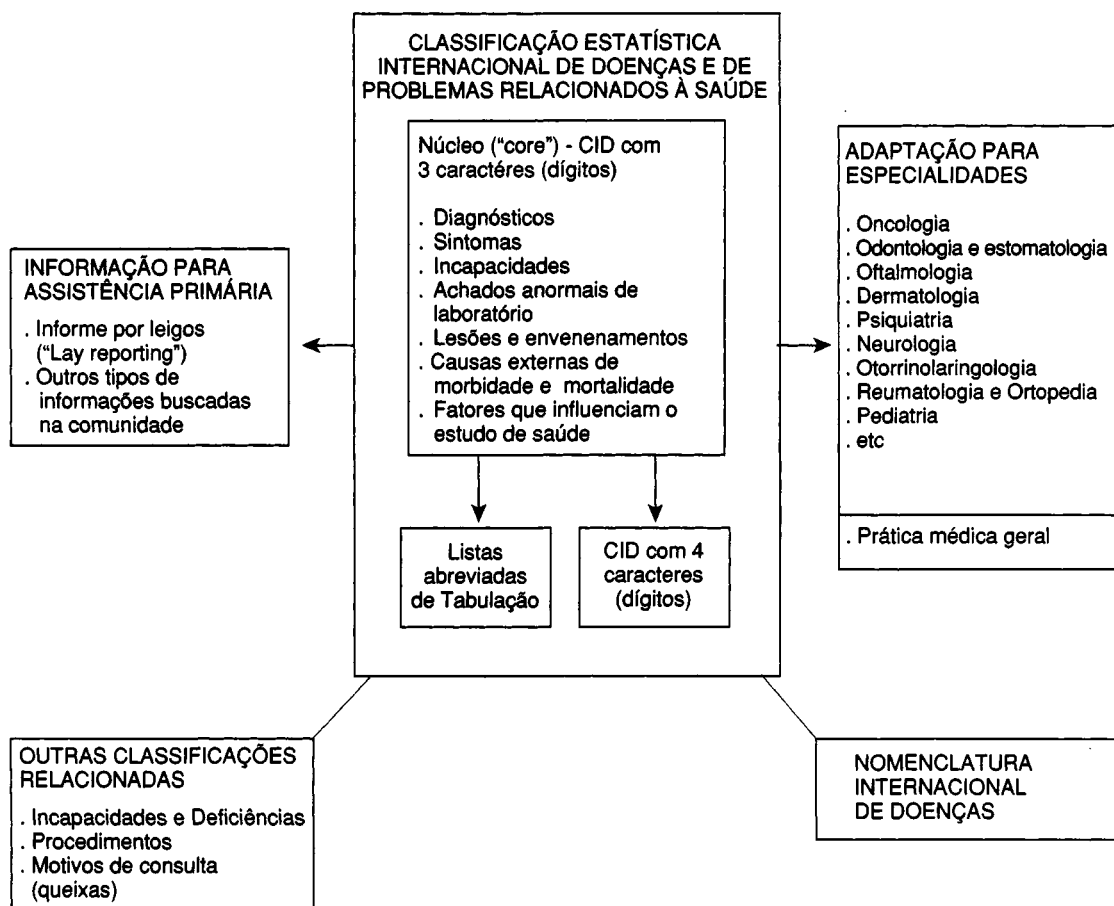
CLASSIFICAÇÃO ESTATÍSTICA INTERNACIONAL DE DOENÇAS E DE PROBLEMAS RELACIONADOS À SAÚDE

Núcleo ("core") - CID com 3 caractéres (dígitos)

. Diagnósticos
. Sintomas
. Incapacidades
. Achados anormais de laboratório
. Lesões e envenenamentos
. Causas externas de morbidade e mortalidade
. Fatores que influenciam o estudo de saúde

Listas abreviadas de Tabulação

CID com 4 caracteres (dígitos)

INFORMAÇÃO PARA ASSISTÊNCIA PRIMÁRIA

. Informe por leigos ("Lay reporting")
. Outros tipos de informações buscadas na comunidade

ADAPTAÇÃO PARA ESPECIALIDADES

. Oncologia
. Odontologia e estomatologia
. Oftalmologia
. Dermatologia
. Psiquiatria
. Neurologia
. Otorrinolaringologia
. Reumatologia e Ortopedia
. Pediatria
. etc

. Prática médica geral

OUTRAS CLASSIFICAÇÕES RELACIONADAS

. Incapacidades e Deficiências
. Procedimentos
. Motivos de consulta (queixas)

NOMENCLATURA INTERNACIONAL DE DOENÇAS